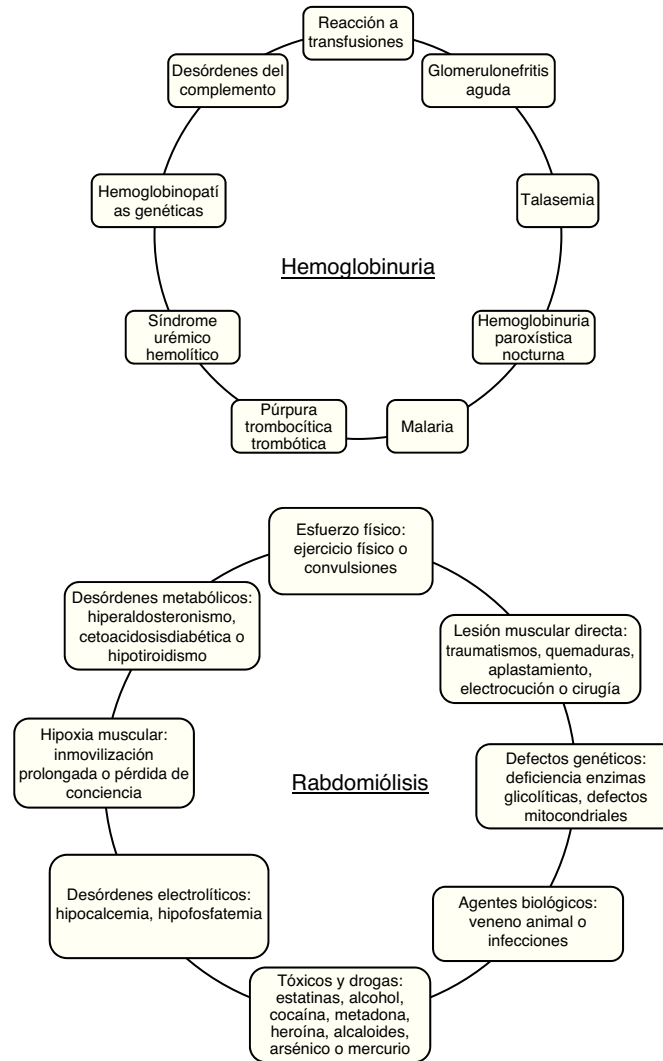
Reacción a transfusiones

Glomerulonefritis aguda

Talasemia

Hemoglobinuria paroxística nocturna

Malaria

Púrpura trombocítica trombótica

Síndrome urémico hemolítico

Hemoglobinopatías genéticas

Desórdenes del complemento

Hemoglobinuria

Esfuerzo físico: ejercicio físico o convulsiones

Lesión muscular directa: traumatismos, quemaduras, aplastamiento, electrocución o cirugía

Defectos genéticos: deficiencia enzimas glicolíticas, defectos mitocondriales

Agentes biológicos: veneno animal o infecciones

Tóxicos y drogas: estatinas, alcohol, cocaína, metadona, heroína, alcaloides, arsénico o mercurio

Desórdenes electrolíticos: hipocalcemia, hipofosfatemia

Hipoxia muscular: inmovilización prolongada o pérdida de conciencia

Desórdenes metabólicos: hiperaldosteronismo, cetoacidosisdiabética o hipotiroidismo

Rabdomiólisis